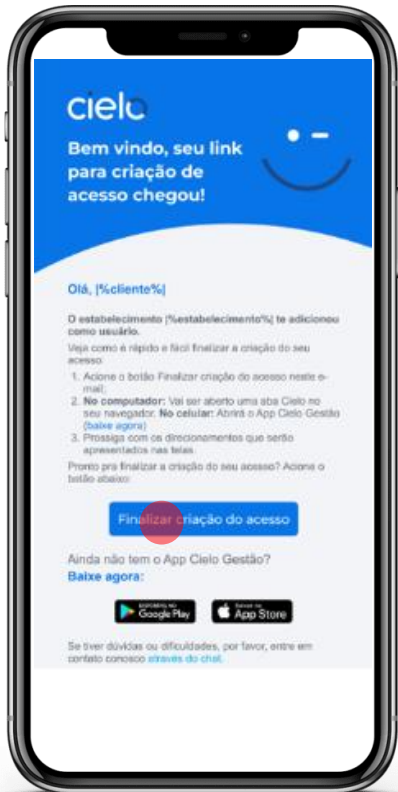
cielo

Bem vindo, seu link para criação de acesso chegou!

Olá, [%cliente%]

O estabelecimento [%estabelecimento%] te adicionou como usuário.

Veja como é rápido e fácil finalizar a criação do seu acesso:

1. Acione o botão Finalizar criação do acesso neste e-mail;
2. No computador: Vai ser aberto uma aba Cielo no seu navegador. No celular: Abrirá o App Cielo Gestão (baixe agora)
3. Prossiga com os direcionamentos que serão apresentados nas telas.

Pronto pra finalizar a criação do seu acesso? Acione o botão abaixo:

Finalizar criação do acesso

Ainda não tem o App Cielo Gestão?
Baixe agora:

DISPONÍVEL NO Google Play

Baixar na App Store

Se tiver dúvidas ou dificuldades, por favor, entre em contato conosco através do chat.